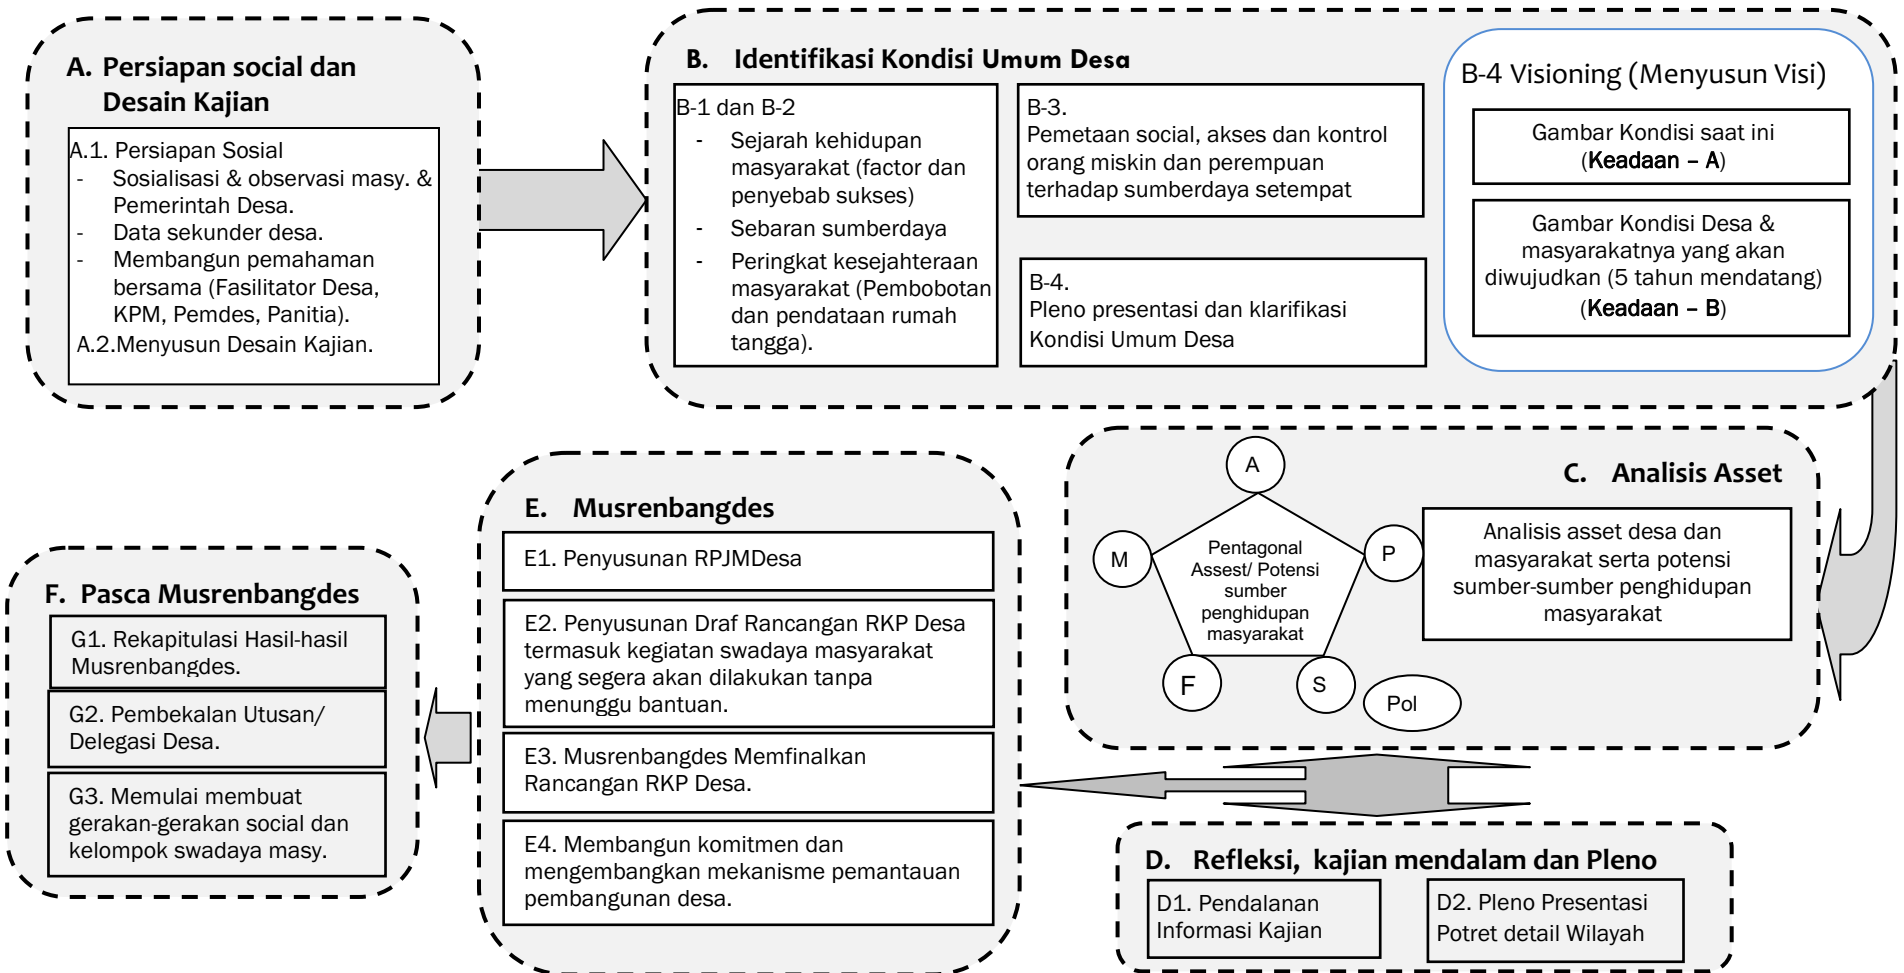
A. Persiapan social dan Desain Kajian

A.1. Persiapan Sosial
- Sosialisasi & observasi masy. & Pemerintah Desa.
- Data sekunder desa.
- Membangun pemahaman bersama (Fasilitator Desa, KPM, Pemdes, Panitia).
A.2.Menyusun Desain Kajian.

B. Identifikasi Kondisi Umum Desa

B-1 dan B-2
- Sejarah kehidupan masyarakat (factor dan penyebab sukses)
- Sebaran sumberdaya
- Peringkat kesejahteraan masyarakat (Pembobotan dan pendataan rumah tangga).

B-3.
Pemetaan social, akses dan kontrol orang miskin dan perempuan terhadap sumberdaya setempat

B-4.
Pleno presentasi dan klarifikasi Kondisi Umum Desa

B-4 Visioning (Menyusun Visi)

Gambar Kondisi saat ini (Keadaan – A)

Gambar Kondisi Desa & masyarakatnya yang akan diwujudkan (5 tahun mendatang) (Keadaan – B)

C. Analisis Asset

A
M
P
F
S
Pol
Pentagonal Assest/ Potensi sumber penghidupan masyarakat

Analisis asset desa dan masyarakat serta potensi sumber-sumber penghidupan masyarakat

E. Musrenbangdes

E1. Penyusunan RPJMDesa

E2. Penyusunan Draf Rancangan RKP Desa termasuk kegiatan swadaya masyarakat yang segera akan dilakukan tanpa menunggu bantuan.

E3. Musrenbangdes Memfinalkan Rancangan RKP Desa.

E4. Membangun komitmen dan mengembangkan mekanisme pemantauan pembangunan desa.

F. Pasca Musrenbangdes

G1. Rekapitulasi Hasil-hasil Musrenbangdes.

G2. Pembekalan Utusan/ Delegasi Desa.

G3. Memulai membuat gerakan-gerakan social dan kelompok swadaya masy.

D. Refleksi, kajian mendalam dan Pleno

D1. Pendalanan Informasi Kajian

D2. Pleno Presentasi Potret detail Wilayah